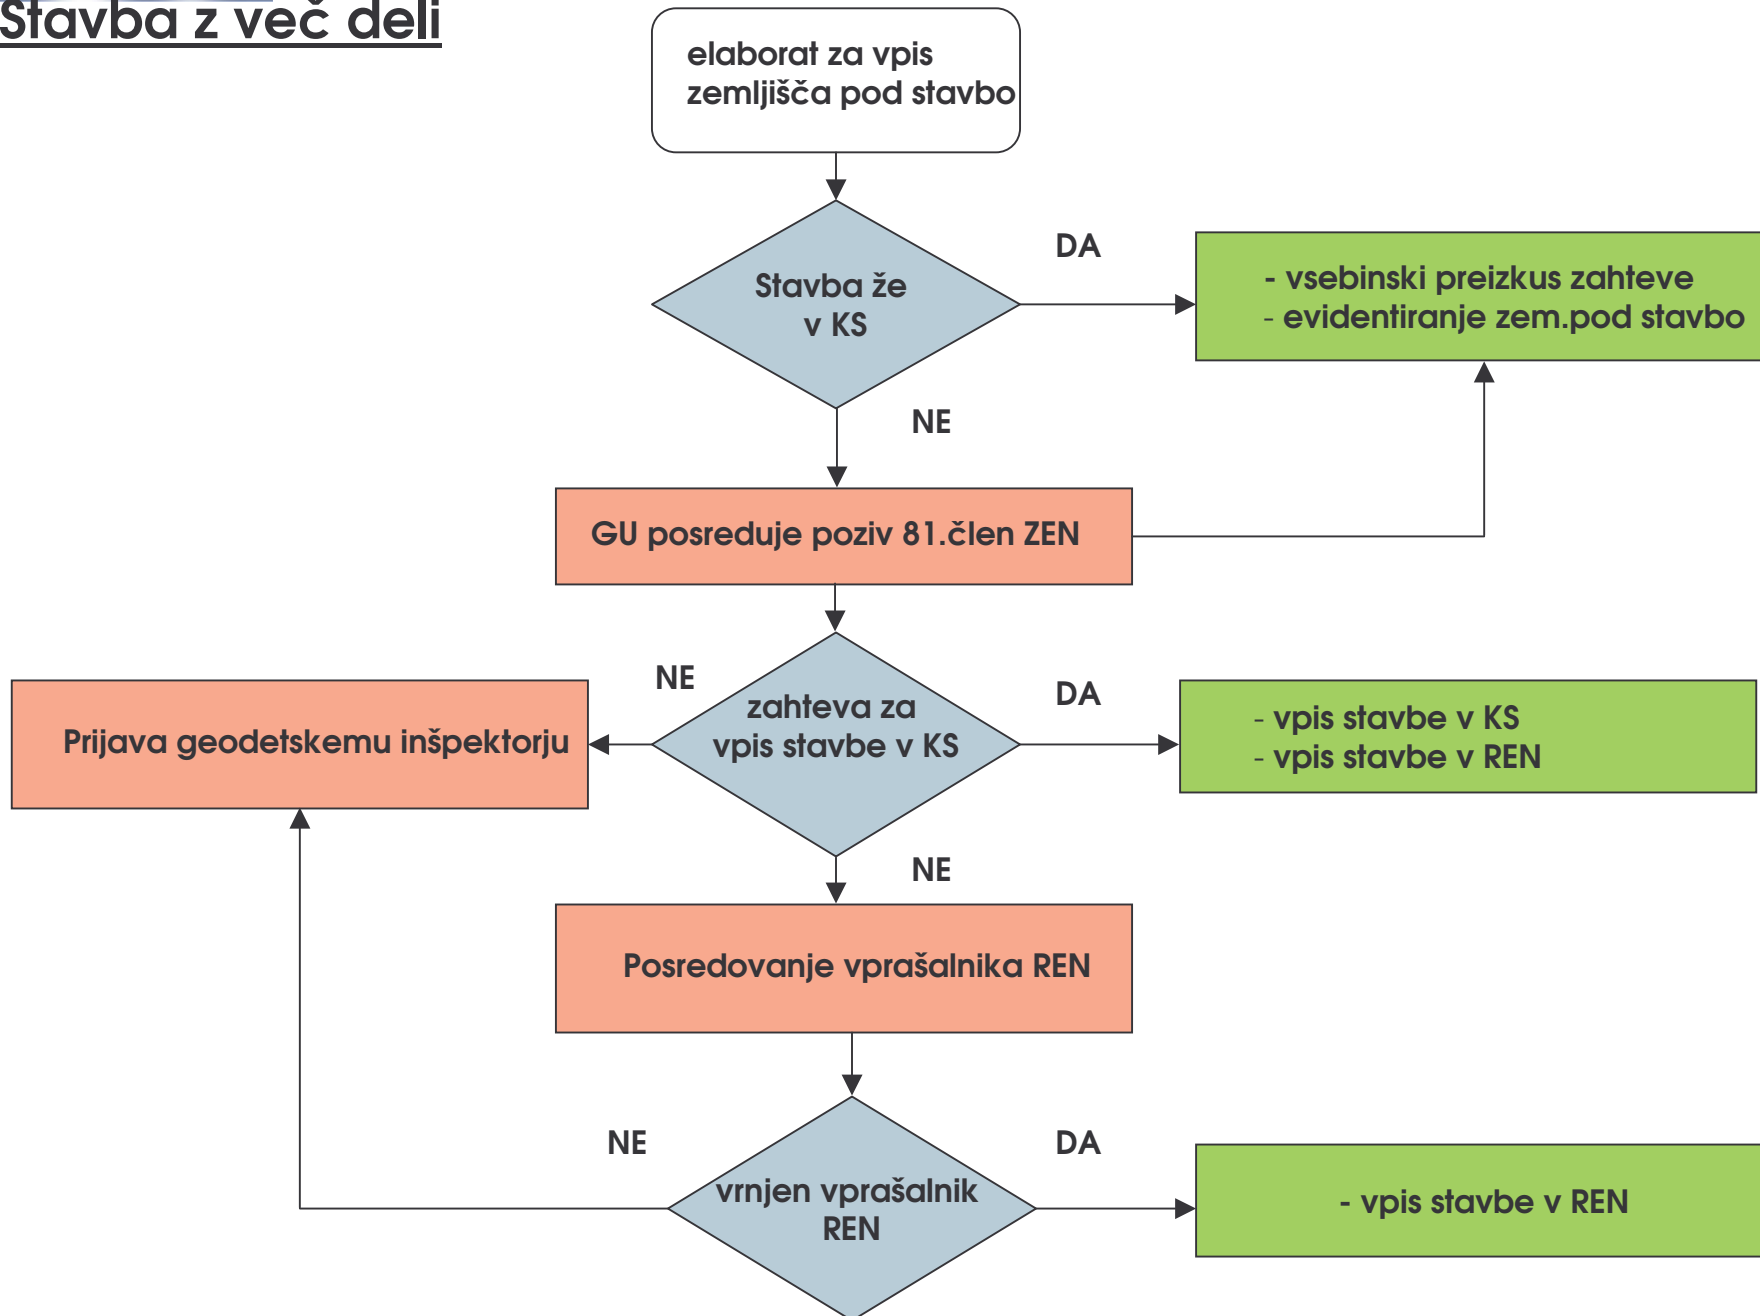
Stavba z več deli

elaborat za vpis zemljišča pod stavbo

Stavba že v KS

DA

- vsebinski preizkus zahteve
- evidentiranje zem.pod stavbo

NE

GU posreduje poziv 81.člen ZEN

NE

zahteva za vpis stavbe v KS

DA

Prijava geodetskemu inšpektorju

- vpis stavbe v KS
- vpis stavbe v REN

NE

Posredovanje vprašalnika REN

NE

DA

vrnjen vprašalnik REN

- vpis stavbe v REN